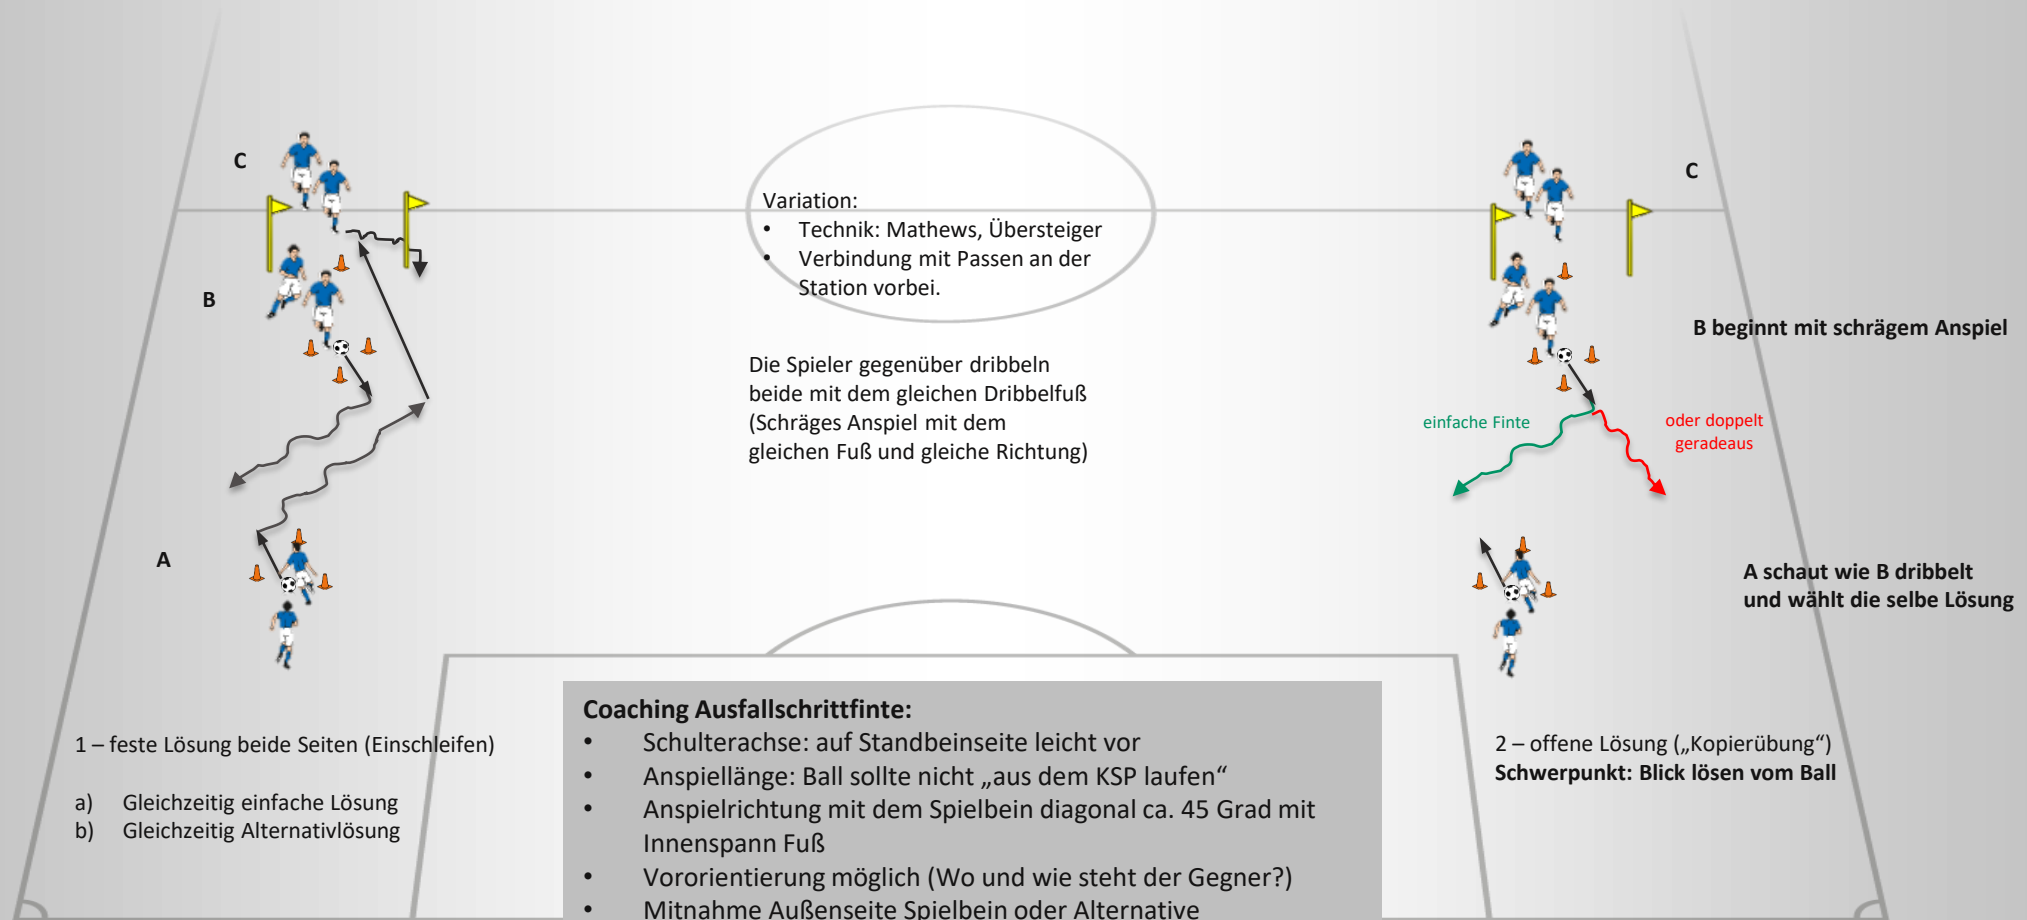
C

B

A

Variation:
• Technik: Mathews, Übersteiger
• Verbindung mit Passen an der Station vorbei.

Die Spieler gegenüber dribbeln beide mit dem gleichen Dribbelfuß (Schräges Anspiel mit dem gleichen Fuß und gleiche Richtung)

C

B beginnt mit schrägem Anspiel

einfache Finte

oder doppelt geradeaus

A schaut wie B dribbelt und wählt die selbe Lösung

1 – feste Lösung beide Seiten (Einschleifen)

a) Gleichzeitig einfache Lösung
b) Gleichzeitig Alternativlösung

Coaching Ausfallschrittfinte:
• Schulterachse: auf Standbeinseite leicht vor
• Anspiellänge: Ball sollte nicht „aus dem KSP laufen"
• Anspielrichtung mit dem Spielbein diagonal ca. 45 Grad mit Innenspann Fuß
• Vororientierung möglich (Wo und wie steht der Gegner?)
• Mitnahme Außenseite Spielbein oder Alternative

2 – offene Lösung („Kopierübung")
Schwerpunkt: Blick lösen vom Ball